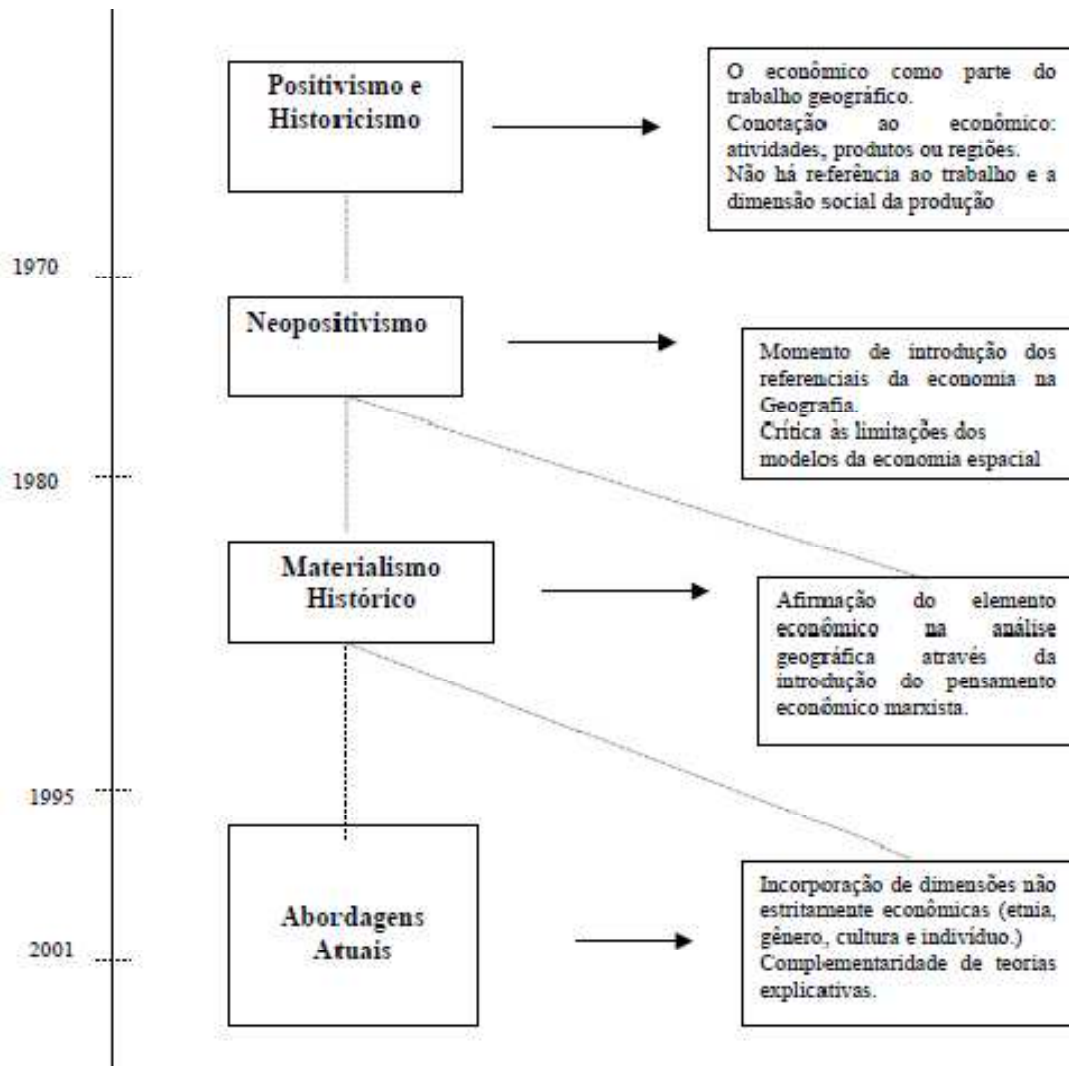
Positivismo e Historicismo

O econômico como parte do trabalho geográfico.
Conotação ao econômico: atividades, produtos ou regiões.
Não há referência ao trabalho e a dimensão social da produção

1970

Neopositivismo

Momento de introdução dos referenciais da economia na Geografia.
Crítica às limitações dos modelos da economia espacial

1980

Materialismo Histórico

Afirmação do elemento econômico na análise geográfica através da introdução do pensamento econômico marxista.

1995

Abordagens Atuais

2001

Incorporação de dimensões não estritamente econômicas (etnia, gênero, cultura e indivíduo.)
Complementaridade de teorias explicativas.